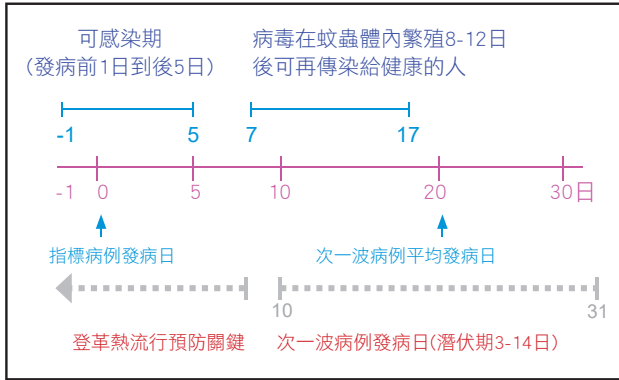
可感染期
（發病前1日到後5日）

病毒在蚊蟲體內繁殖8-12日
後可再傳染給健康的人

-1 5 7 17

-1 0 5 10 20 30日

指標病例發病日

次一波病例平均發病日

10 31

登革熱流行預防關鍵

次一波病例發病日(潛伏期3-14日)